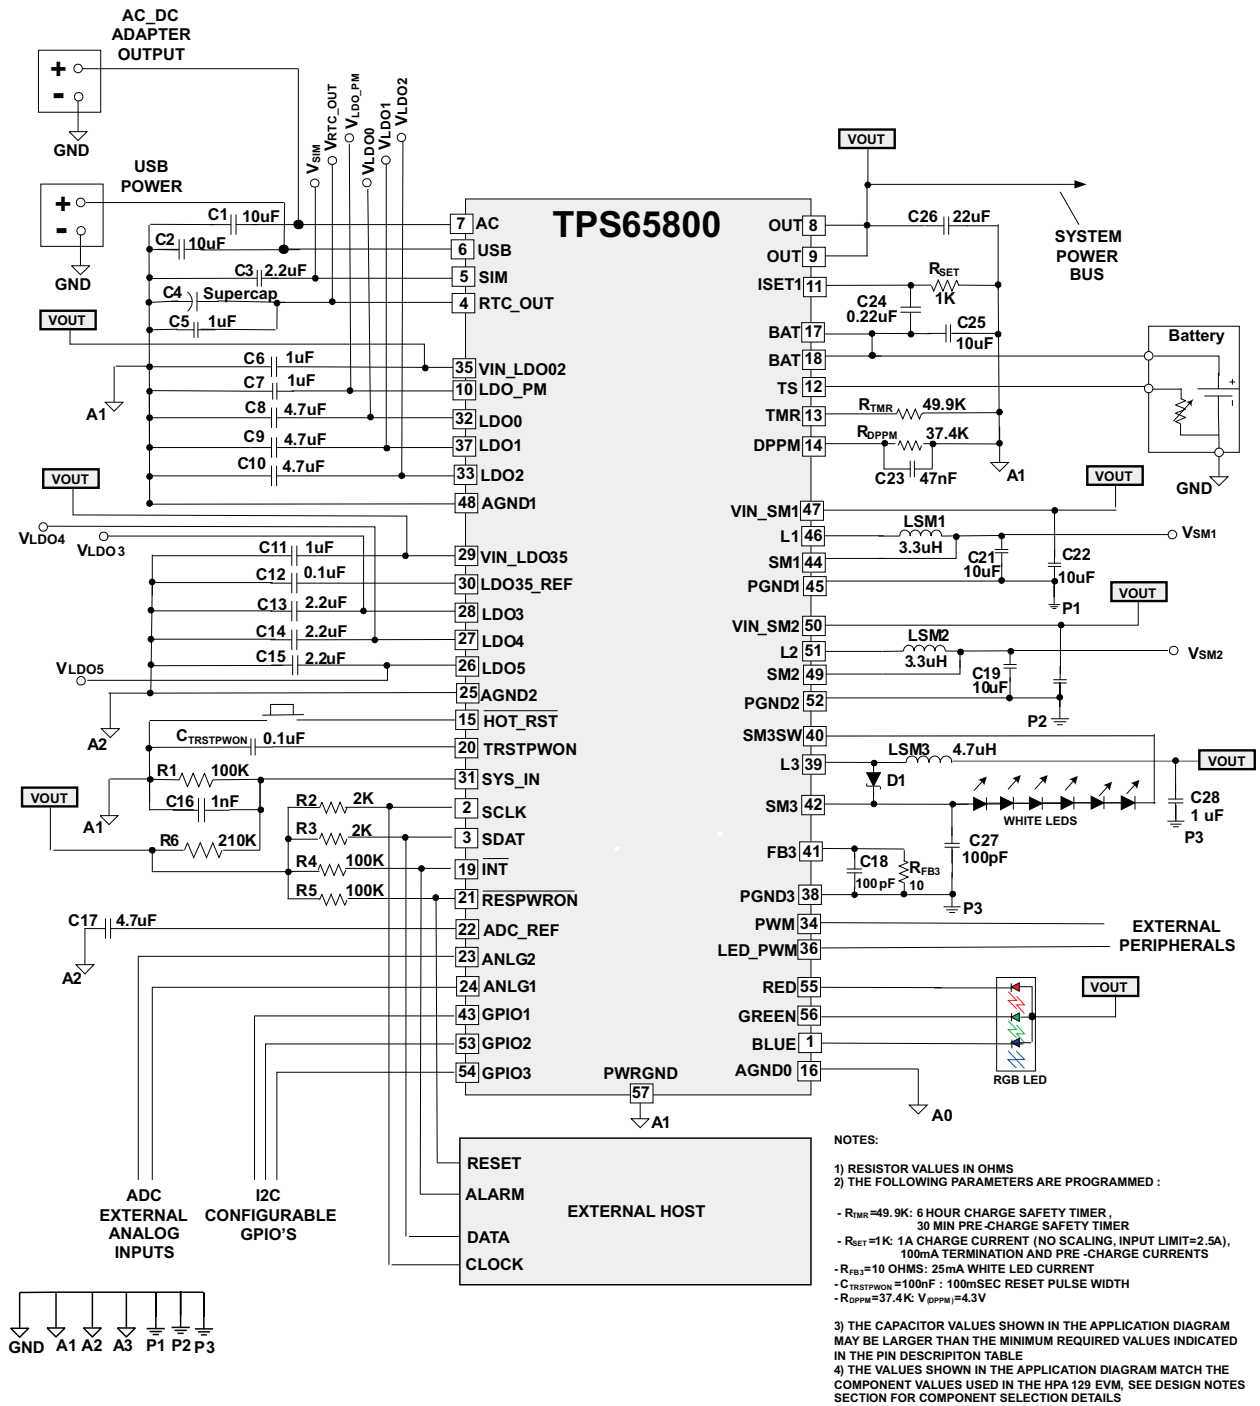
AC_DC ADAPTER OUTPUT

GND

USB POWER

GND

$V_{SIM}$ $V_{RTC\_OUT}$ $V_{LDO\_PM}$ $V_{LDO0}$ $V_{LDO1}$ $V_{LDO2}$

TPS65800

C1 10uF
C2 10uF
C3 2.2uF
C4 Supercap
C5 1uF
VOUT
C6 1uF
C7 1uF
C8 4.7uF
C9 4.7uF
C10 4.7uF
A1
VOUT
$V_{LDO4}$ $V_{LDO3}$
C11 1uF
C12 0.1uF
C13 2.2uF
C14 2.2uF
C15 2.2uF
$V_{LDO5}$
A2
$C_{TRSTPWON}$ 0.1uF
R1 100K
C16 1nF
A1
VOUT
R6 210K
R2 2K
R3 2K
R4 100K
R5 100K
C17 4.7uF
A2

7 AC
6 USB
5 SIM
4 RTC_OUT
35 VIN_LDO02
10 LDO_PM
32 LDO0
37 LDO1
33 LDO2
48 AGND1
29 VIN_LDO35
30 LDO35_REF
28 LDO3
27 LDO4
26 LDO5
25 AGND2
15 $\overline{HOT\_RST}$
20 TRSTPWON
31 SYS_IN
2 SCLK
3 SDAT
19 $\overline{INT}$
21 $\overline{RESPWRON}$
22 ADC_REF
23 ANLG2
24 ANLG1
43 GPIO1
53 GPIO2
54 GPIO3
PWRGND 57
A1

VOUT
OUT 8
OUT 9
ISET1 11
BAT 17
BAT 18
TS 12
TMR 13
DPPM 14
VIN_SM1 47
L1 46
SM1 44
PGND1 45
VIN_SM2 50
L2 51
SM2 49
PGND2 52
SM3SW 40
L3 39
SM3 42
FB3 41
PGND3 38
PWM 34
LED_PWM 36
RED 55
GREEN 56
BLUE 1
AGND0 16

C26 22uF
SYSTEM POWER BUS
$R_{SET}$ 1K
C24 0.22uF
C25 10uF
Battery
$R_{TMR}$ 49.9K
$R_{DPPM}$ 37.4K
C23 47nF
A1
GND
VOUT
LSM1 3.3uH
$V_{SM1}$
C21 10uF
C22 10uF
P1
VOUT
LSM2 3.3uH
$V_{SM2}$
C19 10uF
P2
LSM3 4.7uH
VOUT
D1
WHITE LEDS
C28 1 uF
P3
C27 100pF
C18 100 pF
$R_{FB3}$ 10
P3
EXTERNAL PERIPHERALS
VOUT
RGB LED
A0

RESET
ALARM
DATA
CLOCK
EXTERNAL HOST

ADC EXTERNAL ANALOG INPUTS
I2C CONFIGURABLE GPIO'S

GND A1 A2 A3 P1 P2 P3

NOTES:

1) RESISTOR VALUES IN OHMS
2) THE FOLLOWING PARAMETERS ARE PROGRAMMED :

- $R_{TMR}$=49.9K: 6 HOUR CHARGE SAFETY TIMER , 30 MIN PRE-CHARGE SAFETY TIMER
- $R_{SET}$=1K: 1A CHARGE CURRENT (NO SCALING, INPUT LIMIT=2.5A), 100mA TERMINATION AND PRE -CHARGE CURRENTS
- $R_{FB3}$=10 OHMS: 25mA WHITE LED CURRENT
- $C_{TRSTPWON}$=100nF : 100mSEC RESET PULSE WIDTH
- $R_{DPPM}$=37.4K: $V_{(DPPM)}$=4.3V

3) THE CAPACITOR VALUES SHOWN IN THE APPLICATION DIAGRAM MAY BE LARGER THAN THE MINIMUM REQUIRED VALUES INDICATED IN THE PIN DESCRIPITON TABLE
4) THE VALUES SHOWN IN THE APPLICATION DIAGRAM MATCH THE COMPONENT VALUES USED IN THE HPA 129 EVM, SEE DESIGN NOTES SECTION FOR COMPONENT SELECTION DETAILS